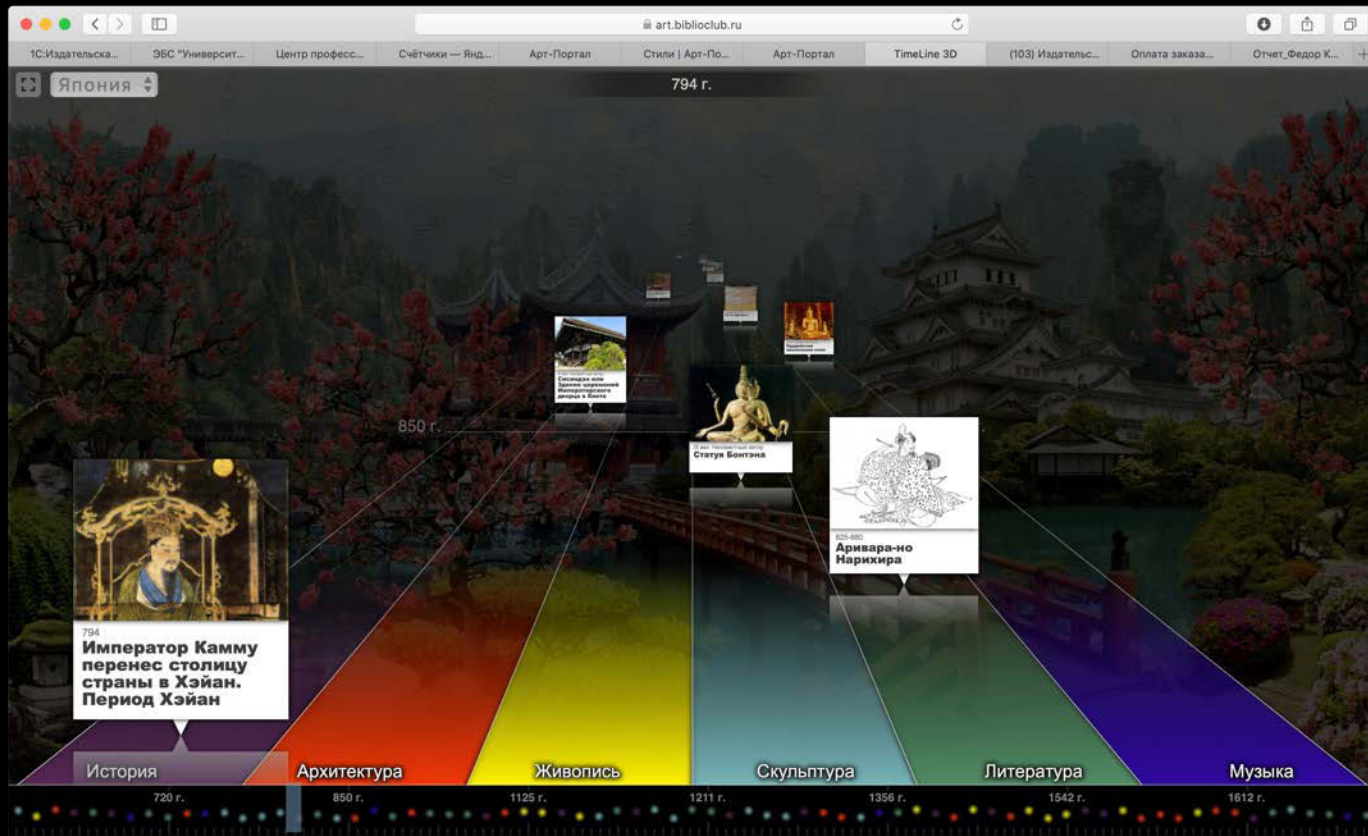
art.biblioclub.ru

1С:Издательска... ЭБС "Университ... Центр професс... Счётчики — Янд... Арт-Портал Стили | Арт-По... Арт-Портал TimeLine 3D (103) Издательс... Оплата заказа... Отчет_Федор К...

Япония

794 г.

850 г.

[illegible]
Сисиндэн или Здание церемоний Императорского дворца в Киото

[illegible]
Статуя Бонтэна

825-880
Аривара-но Нарихира

794
Император Камму перенес столицу страны в Хэйан. Период Хэйан

История Архитектура Живопись Скульптура Литература Музыка

720 г. 850 г. 1125 г. 1211 г. 1356 г. 1542 г. 1612 г.